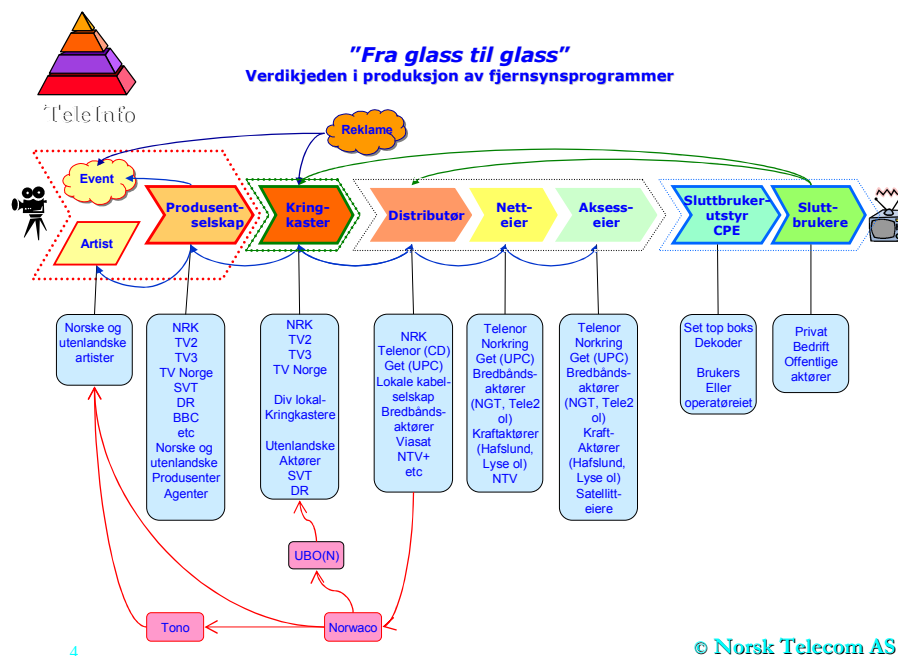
TeleInfo

"Fra glass til glass"
Verdikjeden i produksjon av fjernsynsprogrammer

Reklame

Event

Artist

Produsentselskap

Kringkaster

Distributør

Netteier

Aksesseier

Sluttbrukerutstyr CPE

Sluttbrukere

Norske og utenlandske artister

NRK
TV2
TV3
TV Norge
SVT
DR
BBC
etc
Norske og utenlandske Produsenter
Agenter

NRK
TV2
TV3
TV Norge

Div lokal-Kringkastere

Utenlandske Aktører
SVT
DR

NRK
Telenor (CD)
Get (UPC)
Lokale kabelselskap
Bredbåndsaktører
Viasat
NTV+
etc

Telenor
Norkring
Get (UPC)
Bredbåndsaktører
(NGT, Tele2 ol)
Kraftaktører
(Hafslund, Lyse ol)
NTV

Telenor
Norkring
Get (UPC)
Bredbåndsaktører
(NGT, Tele2 ol)
Kraft-Aktører
(Hafslund, Lyse ol)
Satellitteiere

Set top boks
Dekoder

Brukers
Eller
operatøreiet

Privat
Bedrift
Offentlige aktører

UBO(N)

Tono

Norwaco

4

© Norsk Telecom AS